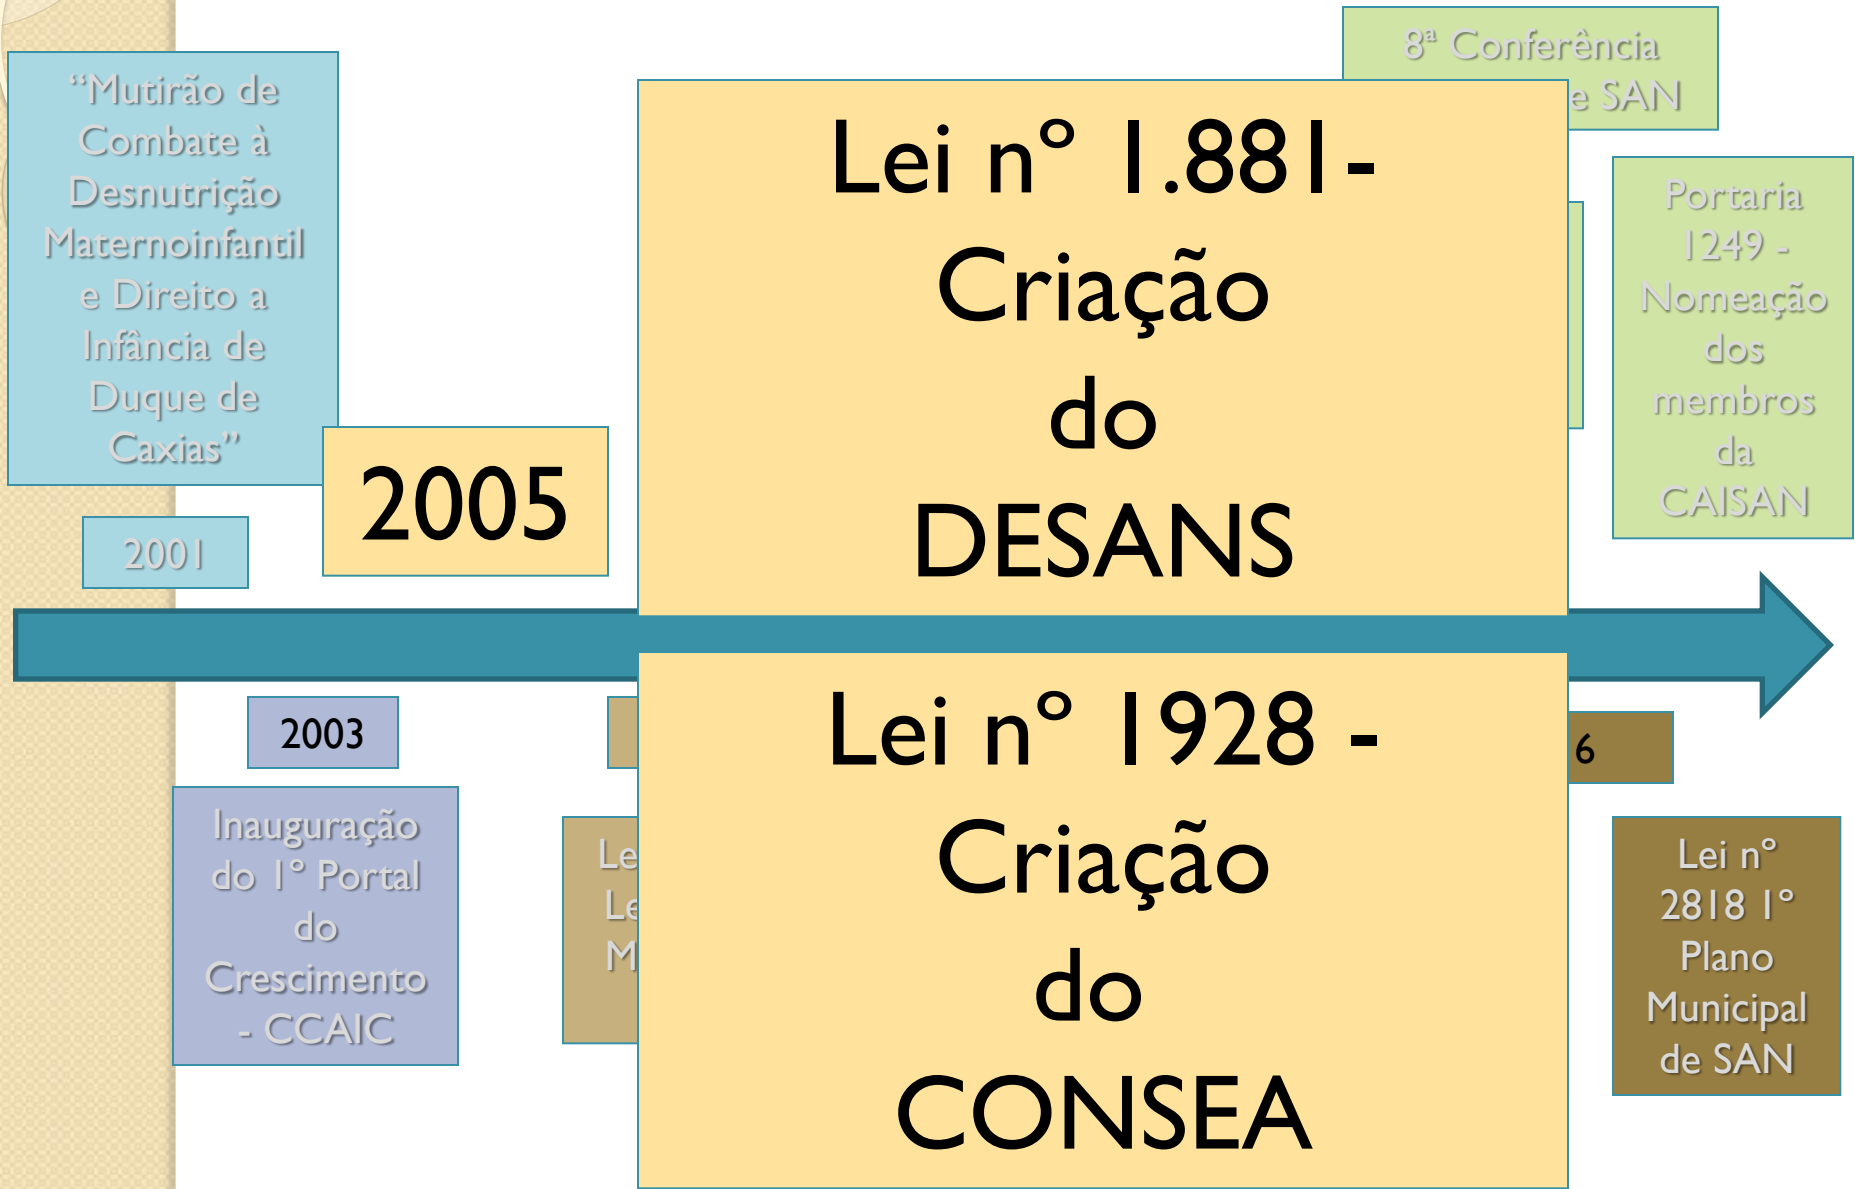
"Mutirão de Combate à Desnutrição Maternoinfantil e Direito a Infância de Duque de Caxias"

2001

2005

Lei nº 1.881- Criação do DESANS

8ª Conferência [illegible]e SAN

Portaria 1249 - Nomeação dos membros da CAISAN

2003

Inauguração do 1º Portal do Crescimento - CCAIC

Le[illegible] Le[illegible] M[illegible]

Lei nº 1928 - Criação do CONSEA

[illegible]6

Lei nº 2818 1º Plano Municipal de SAN